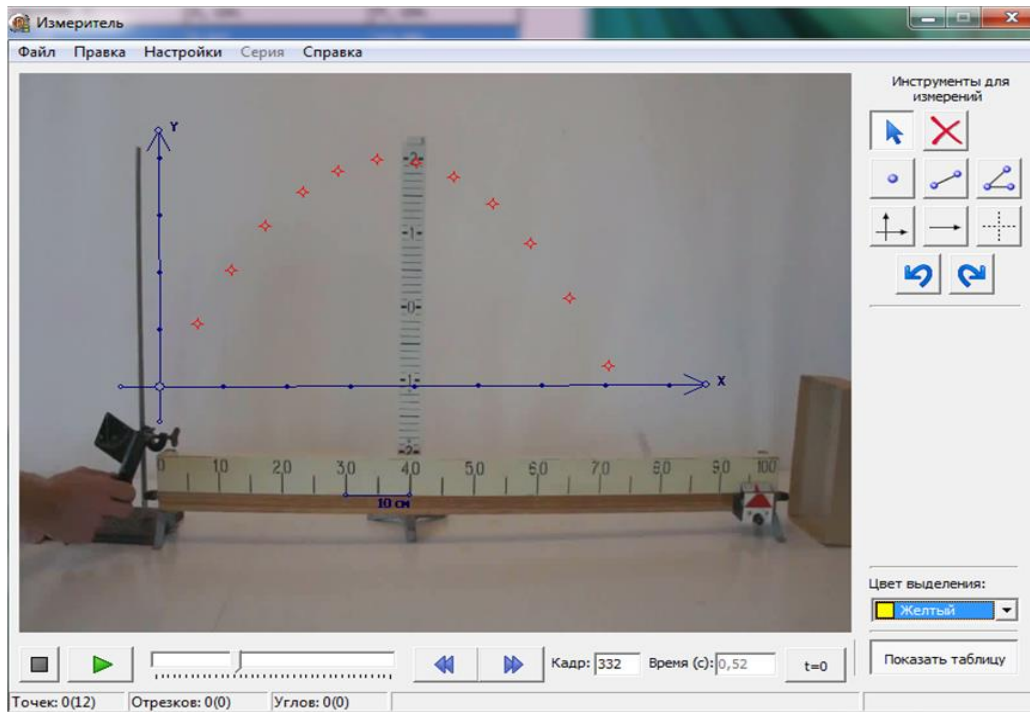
Измеритель

Файл Правка Настройки Серия Справка

Y

X

-2-

-1-

-0-

-1-

-2-

0 10 20 30 40 50 60 70 80 90 100

10 см

Инструменты для измерений

Цвет выделения:

Желтый

Показать таблицу

Кадр: 332 Время (с): 0,52 t=0

Точек: 0(12) Отрезков: 0(0) Углов: 0(0)